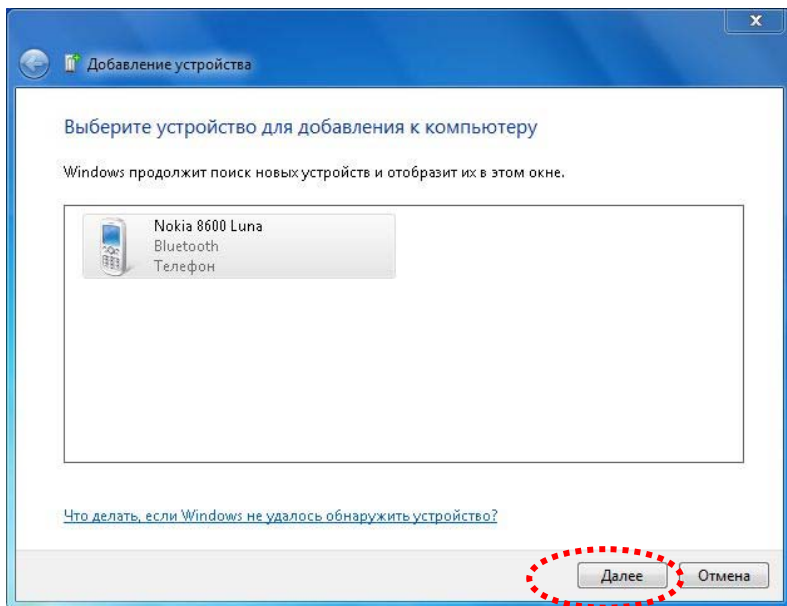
Добавление устройства

Выберите устройство для добавления к компьютеру

Windows продолжит поиск новых устройств и отобразит их в этом окне.

Nokia 8600 Luna
Bluetooth
Телефон

Что делать, если Windows не удалось обнаружить устройство?

Далее
Отмена